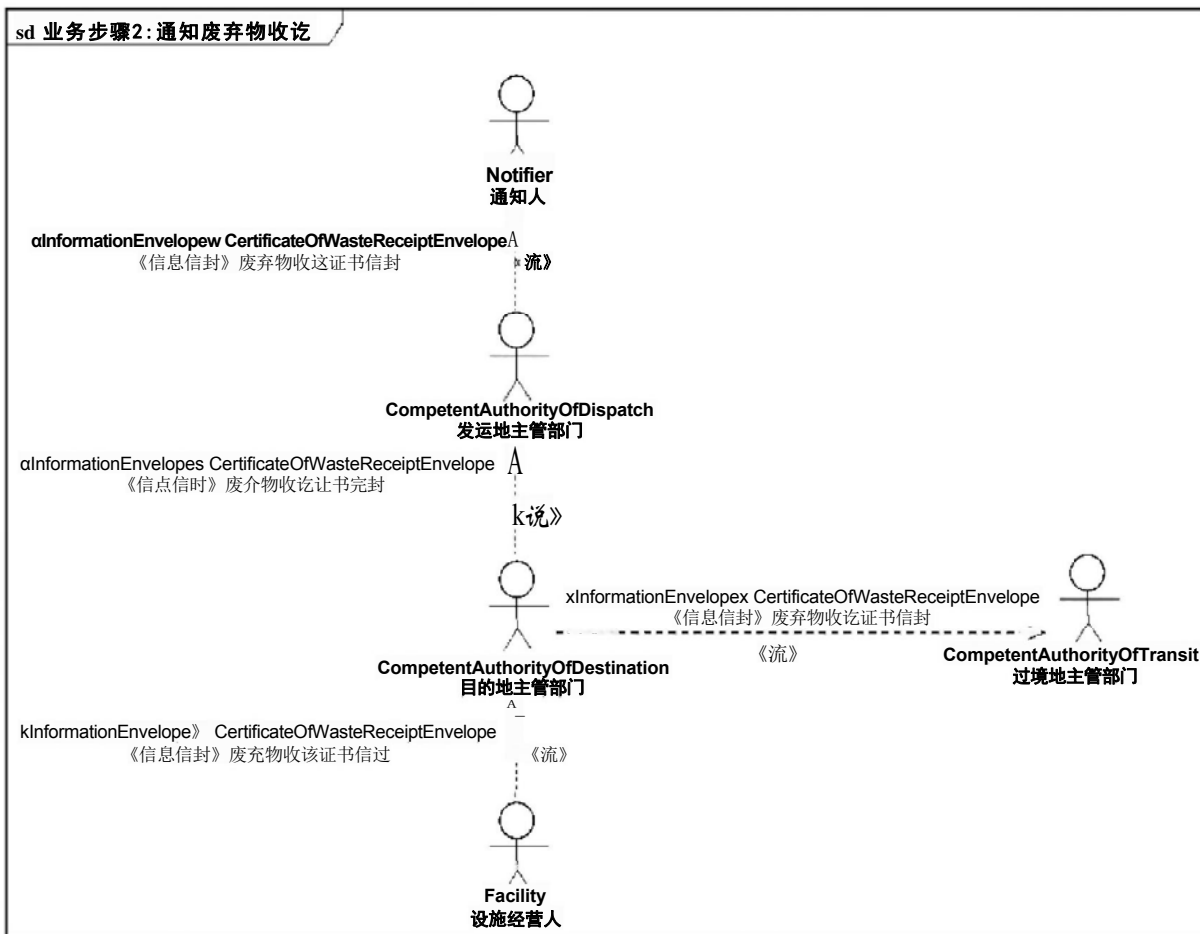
sd 业务步骤2:通知废弃物收讫

Notifier
通知人

αInformationEnvelopew CertificateOfWasteReceiptEnvelope A
《信息信封》废弃物收这证书信封
» 流》

CompetentAuthorityOfDispatch
发运地主管部门

αInformationEnvelopes CertificateOfWasteReceiptEnvelope A
《信点信时》废介物收讫让书完封

k说》

xInformationEnvelopex CertificateOfWasteReceiptEnvelope
《信息信封》废弃物收讫证书信封

《流》

CompetentAuthorityOfDestination
目的地主管部门

CompetentAuthorityOfTransit
过境地主管部门

A

kInformationEnvelope》 CertificateOfWasteReceiptEnvelope
《信息信封》废充物收该证书信过
《流》

Facility
设施经营人